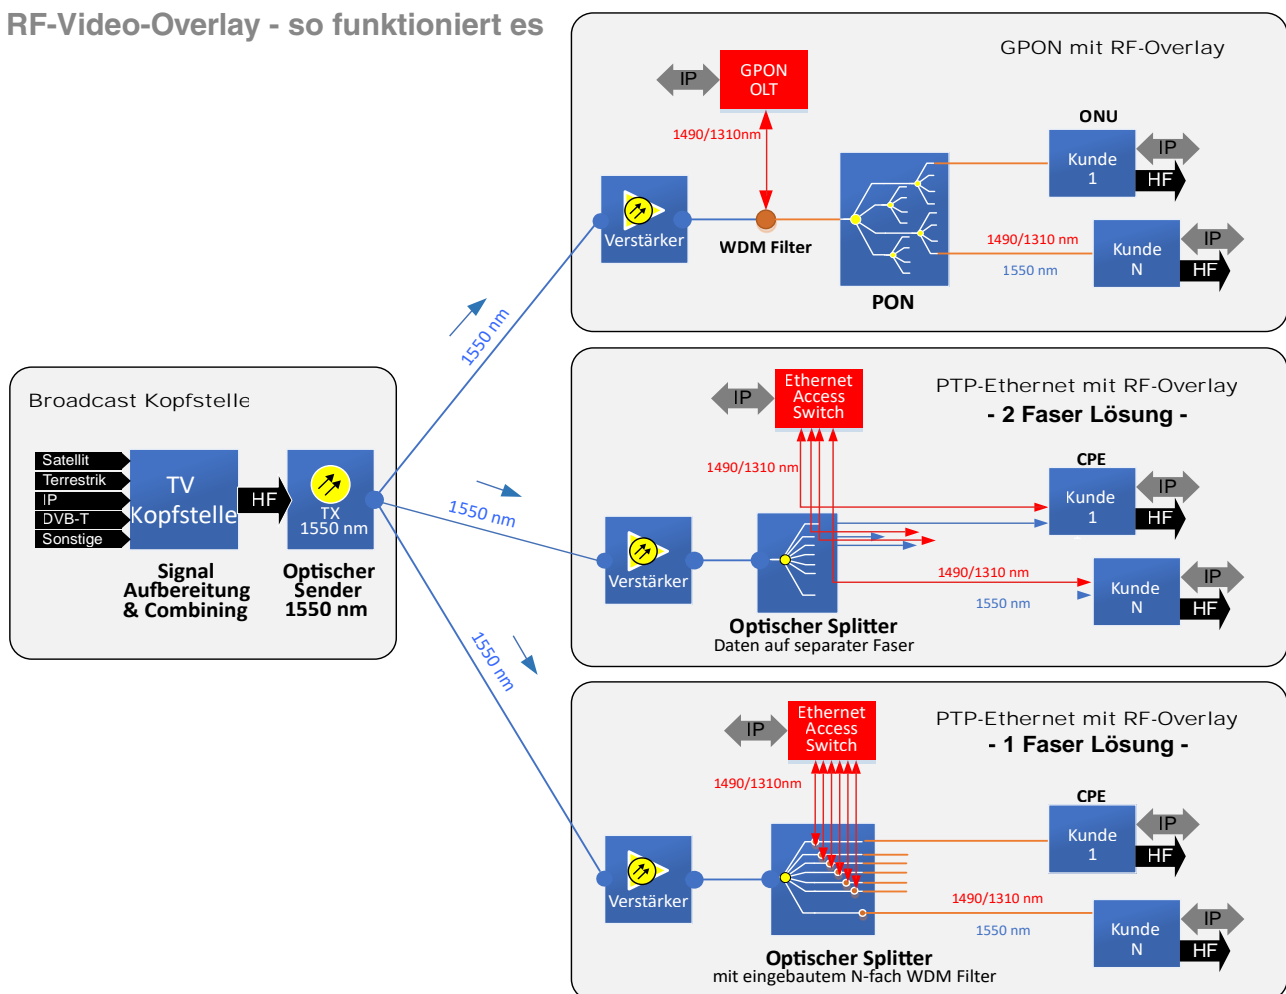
RF-Video-Overlay - so funktioniert es

Broadcast Kopfstelle

Satellit
Terrestrik
IP
DVB-T
Sonstige

TV Kopfstelle

HF

TX 1550 nm

Signal Aufbereitung & Combining

Optischer Sender 1550 nm

1550 nm

1550 nm

1550 nm

GPON mit RF-Overlay

IP

GPON OLT

1490/1310nm

Verstärker

WDM Filter

ONU

Kunde 1

IP

HF

1490/1310 nm

1550 nm

Kunde N

IP

HF

PON

PTP-Ethernet mit RF-Overlay

- 2 Faser Lösung -

IP

Ethernet Access Switch

1490/1310 nm

CPE

Kunde 1

IP

HF

Verstärker

1490/1310 nm

1550 nm

Kunde N

IP

HF

Optischer Splitter

Daten auf separater Faser

PTP-Ethernet mit RF-Overlay

- 1 Faser Lösung -

IP

Ethernet Access Switch

1490/1310nm

CPE

Kunde 1

IP

HF

Verstärker

1490/1310 nm

1550 nm

Kunde N

IP

HF

Optischer Splitter

mit eingebautem N-fach WDM Filter